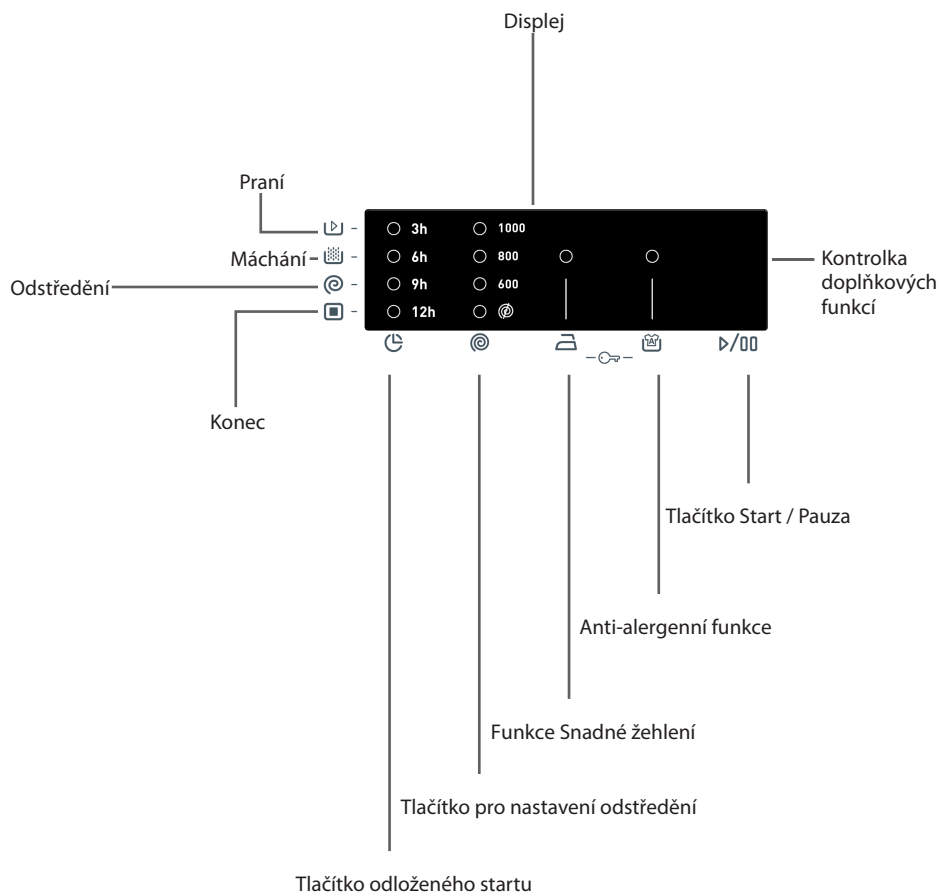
Displej

Praní

Máchání

Odstředění

Konec

3h
6h
9h
12h

1000
800
600

Kontrolka doplňkových funkcí

Tlačítko Start / Pauza

Anti-alergenní funkce

Funkce Snadné žehlení

Tlačítko pro nastavení odstředění

Tlačítko odloženého startu